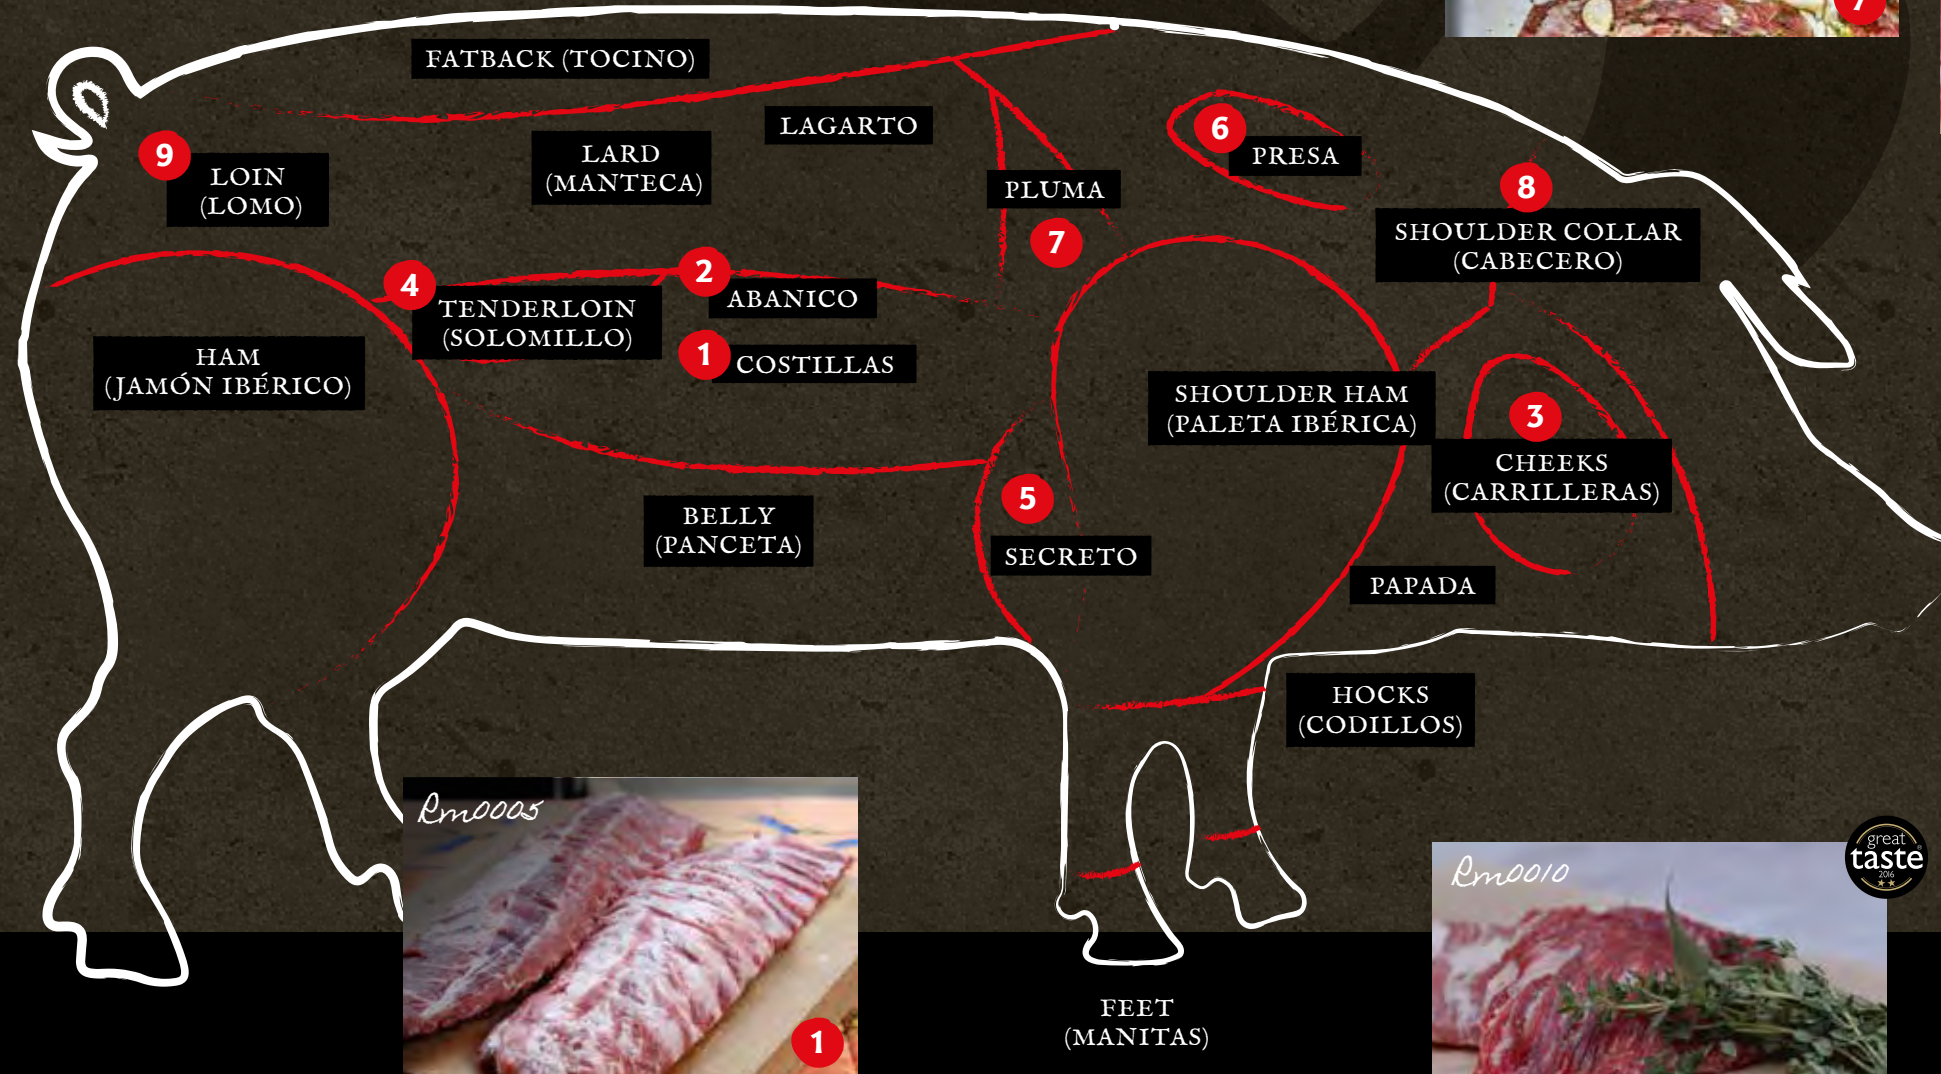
FATBACK (TOCINO)

LAGARTO

LARD (MANTECA)

6 PRESA

PLUMA

7

9 LOIN (LOMO)

8 SHOULDER COLLAR (CABECERO)

4 TENDERLOIN (SOLOMILLO)

2 ABANICO

1 COSTILLAS

HAM (JAMÓN IBÉRICO)

SHOULDER HAM (PALETA IBÉRICA)

3 CHEEKS (CARRILLERAS)

BELLY (PANCETA)

5 SECRETO

PAPADA

HOCKS (CODILLOS)

Rm0005

1

FEET (MANITAS)

Rm0010

great taste 2016